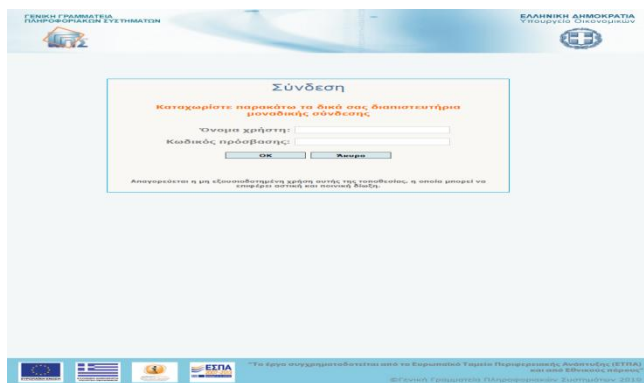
ΓΕΝΙΚΗ ΓΡΑΜΜΑΤΕΙΑ ΠΛΗΡΟΦΟΡΙΑΚΩΝ ΣΥΣΤΗΜΑΤΩΝ

ΕΛΛΗΝΙΚΗ ΔΗΜΟΚΡΑΤΙΑ
Υπουργείο Οικονομικών

Σύνδεση

Καταχωρίστε παρακάτω τα δικά σας διαπιστευτήρια μοναδικής σύνδεσης

Όνομα χρήστη:
Κωδικός πρόσβασης:

OK
Άκυρο

Απαγορεύεται η μη εξουσιοδοτημένη χρήση αυτής της τοποθεσίας, η οποία μπορεί να επιφέρει αστική και ποινική δίωξη.

ΕΣΠΑ

"Το έργο συγχρηματοδοτείται από το Ευρωπαϊκό Ταμείο Περιφερειακής Ανάπτυξης (ΕΤΠΑ) και από Εθνικούς πόρους"
©Γενική Γραμματεία Πληροφοριακών Συστημάτων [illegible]